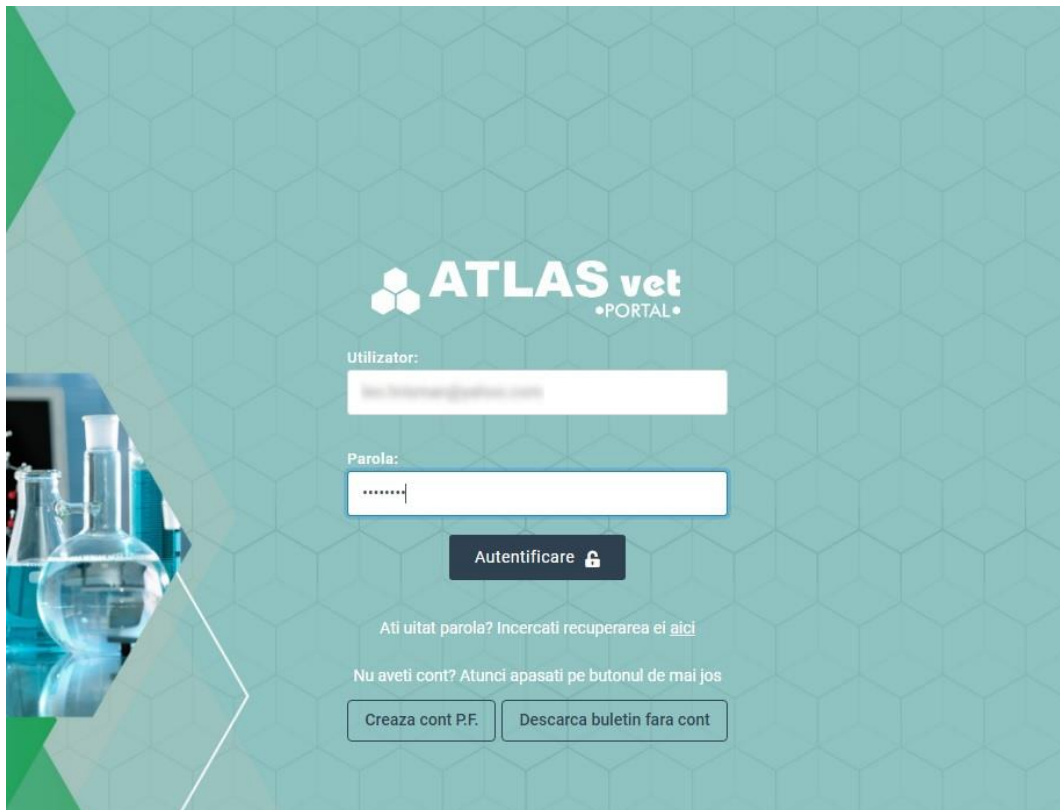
ATLAS vet
•PORTAL•

Utilizator:

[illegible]

Parola:

••••••••

Autentificare

Ati uitat parola? Incercati recuperarea ei aici

Nu aveti cont? Atunci apasati pe butonul de mai jos

Creaza cont P.F.

Descarca buletin fara cont